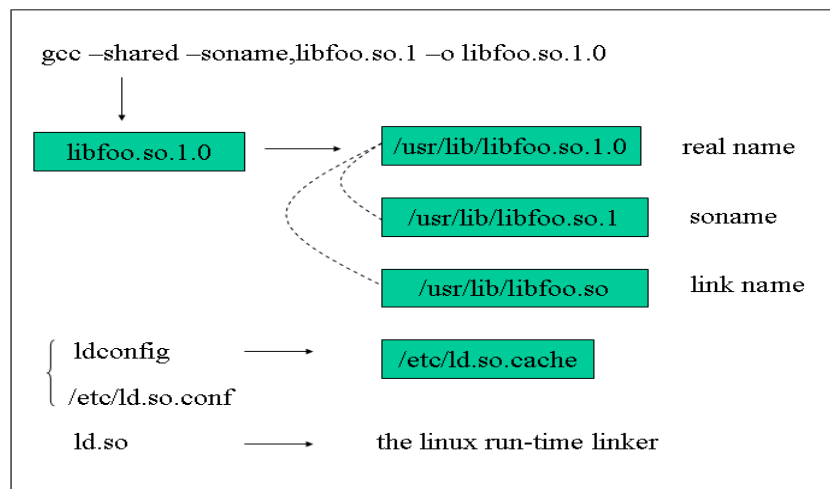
gcc –shared –soname,libfoo.so.1 –o libfoo.so.1.0

libfoo.so.1.0

/usr/lib/libfoo.so.1.0

real name

/usr/lib/libfoo.so.1

soname

/usr/lib/libfoo.so

link name

ldconfig

/etc/ld.so.conf

/etc/ld.so.cache

ld.so

the linux run-time linker